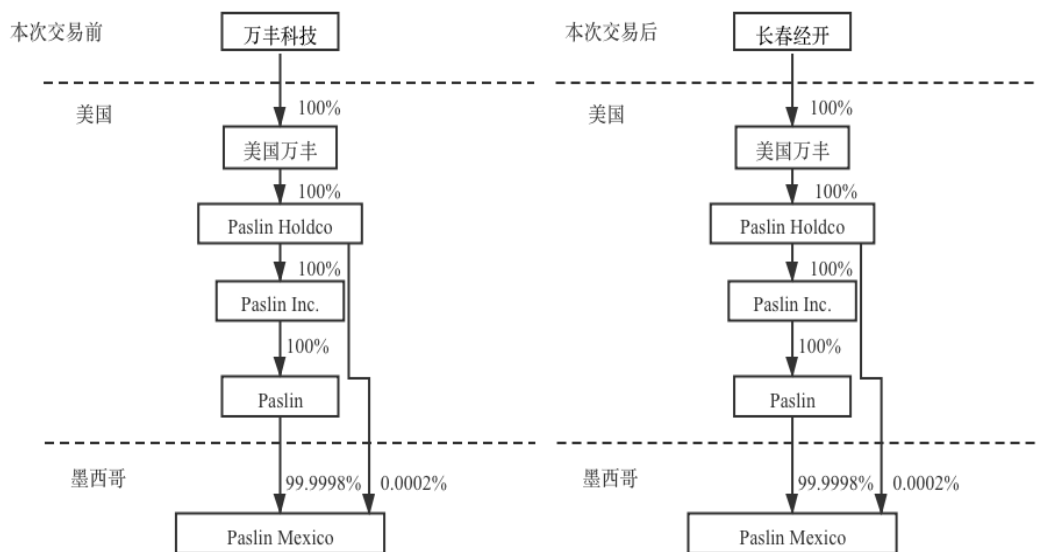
本次交易前

万丰科技

美国

100%

美国万丰

100%

Paslin Holdco

100%

Paslin Inc.

100%

Paslin

墨西哥

99.9998%

0.0002%

Paslin Mexico

本次交易后

长春经开

美国

100%

美国万丰

100%

Paslin Holdco

100%

Paslin Inc.

100%

Paslin

墨西哥

99.9998%

0.0002%

Paslin Mexico